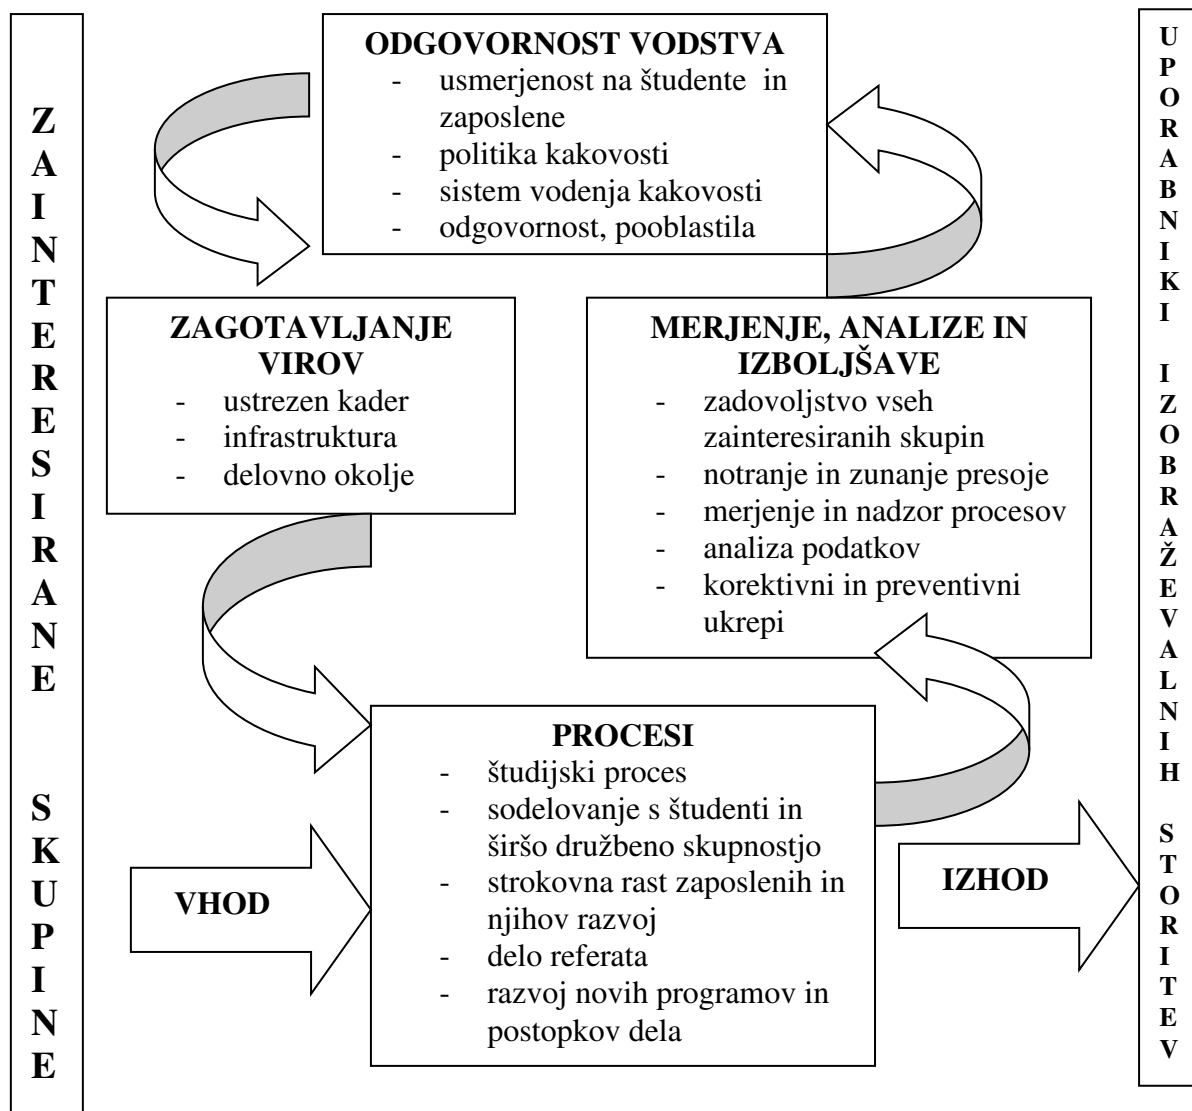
ZAINTERESIRANE SKUPINE

ODGOVORNOST VODSTVA
- usmerjenost na študente in zaposlene
- politika kakovosti
- sistem vodenja kakovosti
- odgovornost, pooblastila

UPORABNIKI IZOBRAŽEVALNIH STORITEV

ZAGOTAVLJANJE VIROV
- ustrezen kader
- infrastruktura
- delovno okolje

MERJENJE, ANALIZE IN IZBOLJŠAVE
- zadovoljstvo vseh zainteresiranih skupin
- notranje in zunanje presoje
- merjenje in nadzor procesov
- analiza podatkov
- korektivni in preventivni ukrepi

PROCESI
- študijski proces
- sodelovanje s študenti in širšo družbeno skupnostjo
- strokovna rast zaposlenih in njihov razvoj
- delo referata
- razvoj novih programov in postopkov dela

VHOD

IZHOD